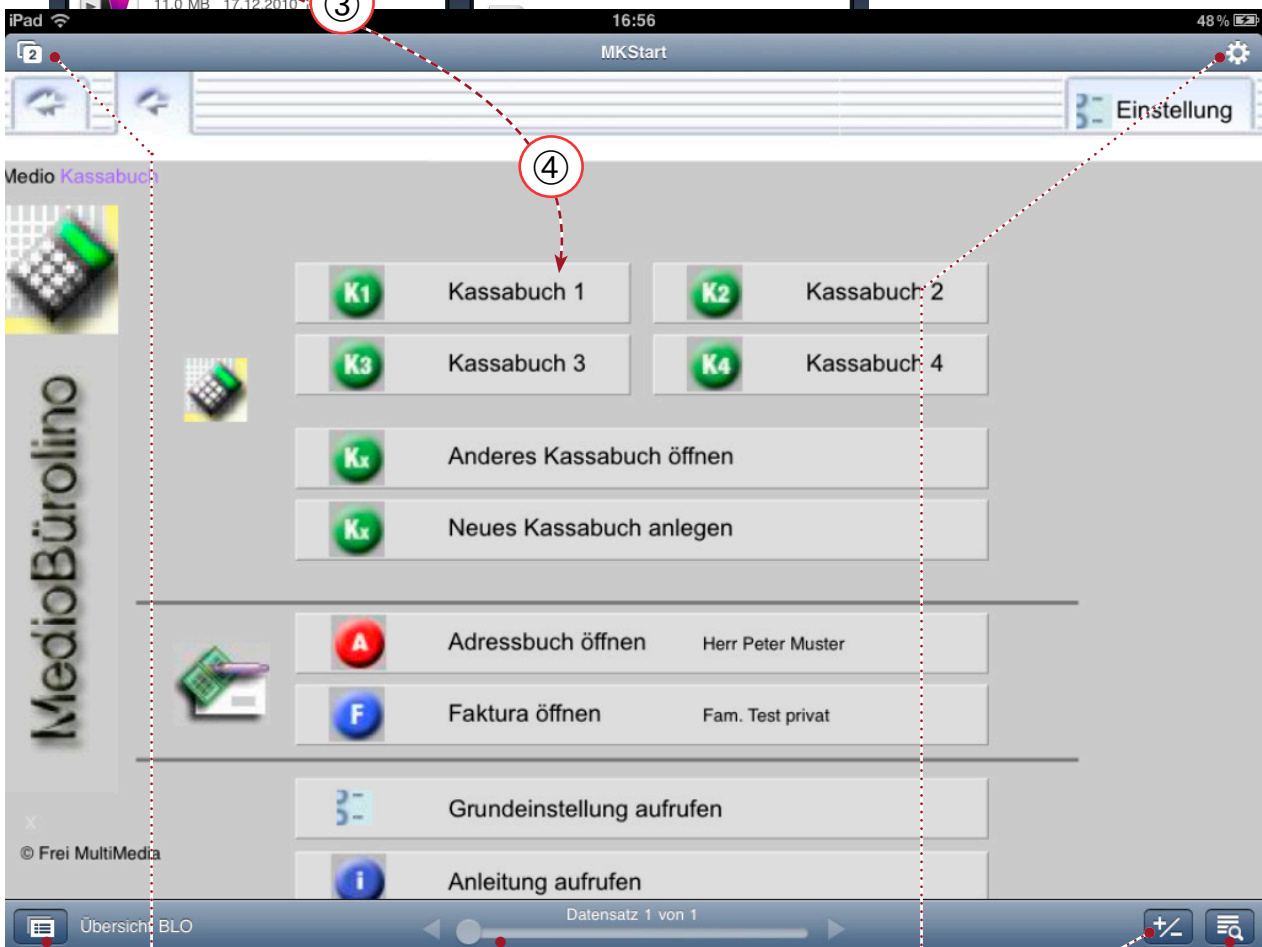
11.0 MB 17.12.2010 ③

iPad 16:56 48 %

2 MKStart

Einstellung

④

Medio Kassabuch

MedioBürolino

K1 Kassabuch 1

K2 Kassabuch 2

K3 Kassabuch 3

K4 Kassabuch 4

Kx Anderes Kassabuch öffnen

Kx Neues Kassabuch anlegen

A Adressbuch öffnen Herr Peter Muster

F Faktura öffnen Fam. Test privat

Grundeinstellung aufrufen

i Anleitung aufrufen

x

© Frei MultiMedia

Übersicht BLO

Datensatz 1 von 1

+/-